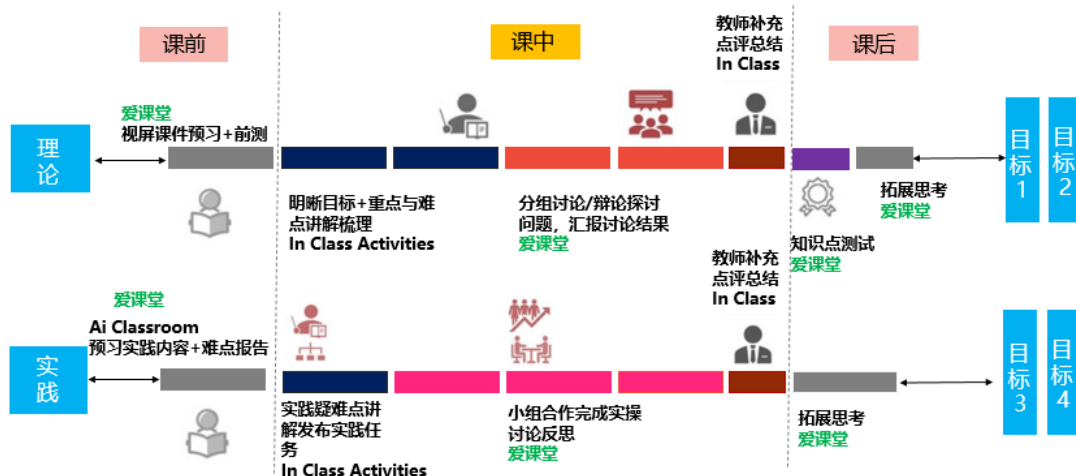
课前

课中

教师补充点评总结 In Class

课后

理论

爱课堂
视屏课件预习+前测

明晰目标+重点与难点讲解梳理
In Class Activities

分组讨论/辩论探讨问题，汇报讨论结果
爱课堂

拓展思考
爱课堂

知识点测试
爱课堂

目标1

目标2

教师补充点评总结 In Class

爱课堂
Ai Classroom
预习实践内容+难点报告

实践

实践疑难点讲解发布实践任务
In Class Activities

小组合作完成实操讨论反思
爱课堂

拓展思考
爱课堂

目标3

目标4